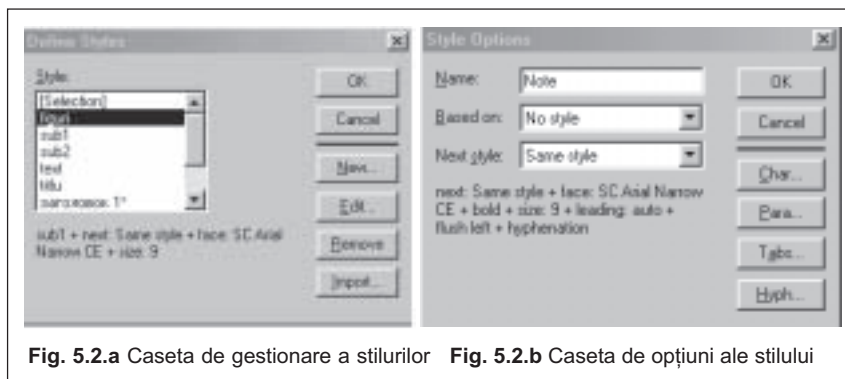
Define Styles

Style:

[Selection]
Note
sub1
sub2
text
titlu
заголовок 1*

sub1 + next: Same style + face: SC Arial Narrow CE + size: 9

OK

Cancel

New...

Edit...

Remove

Import...

Style Options

Name: Note

Based on: No style

Next style: Same style

next: Same style + face: SC Arial Narrow CE + bold + size: 9 + leading: auto + flush left + hyphenation

OK

Cancel

Char...

Para...

Tabs...

Hyph...

**Fig. 5.2.a** Caseta de gestionare a stilurilor **Fig. 5.2.b** Caseta de opțiuni ale stilului